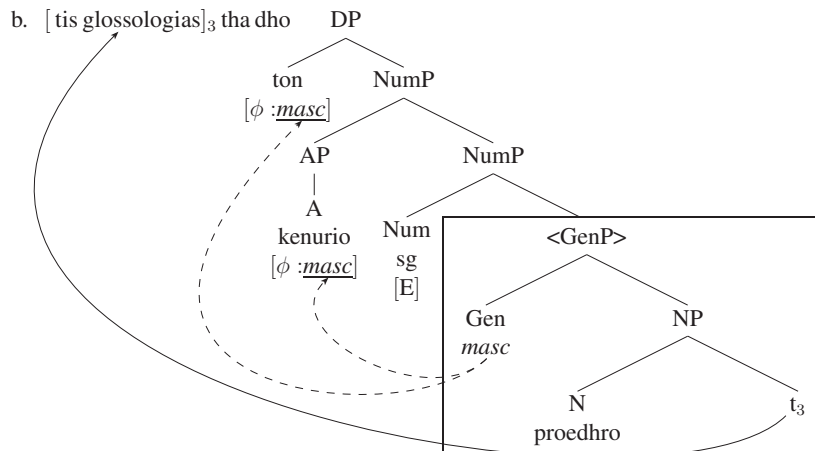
b. $[\text{tis glossologias}]_3$ tha dho

DP

ton

$[\phi:\underline{\textit{masc}}]$

NumP

AP

A

kenurio

$[\phi:\underline{\textit{masc}}]$

NumP

Num

sg

[E]

<GenP>

Gen

*masc*

NP

N

proedhro

$t_3$